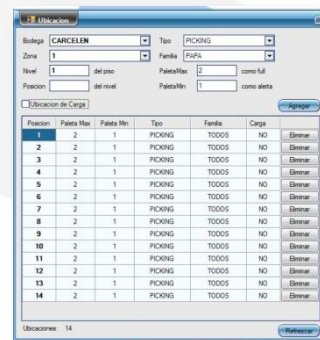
Ubicacion

Bodega CARCELEN
Tipo PICKING
Zona 1
Familia PAPA
Nivel 1 del piso
PaletaMax 2 como full
Posicion del nivel
PaletaMin 1 como alerta

Ubicacion de Carga

Agregar

| Posicion | Paleta Max | Paleta Min | Tipo | Familia | Carga | |
|---|---|---|---|---|---|---|
| 1 | 2 | 1 | PICKING | TODOS | NO | Eliminar |
| 2 | 2 | 1 | PICKING | TODOS | NO | Eliminar |
| 3 | 2 | 1 | PICKING | TODOS | NO | Eliminar |
| 4 | 2 | 1 | PICKING | TODOS | NO | Eliminar |
| 5 | 2 | 1 | PICKING | TODOS | NO | Eliminar |
| 6 | 2 | 1 | PICKING | TODOS | NO | Eliminar |
| 7 | 2 | 1 | PICKING | TODOS | NO | Eliminar |
| 8 | 2 | 1 | PICKING | TODOS | NO | Eliminar |
| 9 | 2 | 1 | PICKING | TODOS | NO | Eliminar |
| 10 | 2 | 1 | PICKING | TODOS | NO | Eliminar |
| 11 | 2 | 1 | PICKING | TODOS | NO | Eliminar |
| 12 | 2 | 1 | PICKING | TODOS | NO | Eliminar |
| 13 | 2 | 1 | PICKING | TODOS | NO | Eliminar |
| 14 | 2 | 1 | PICKING | TODOS | NO | Eliminar |

Ubicaciones: 14

Refrescar